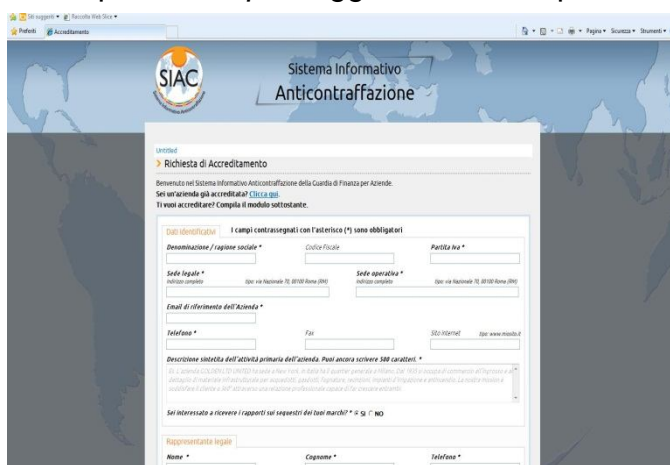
Siti suggeriti ▾ Raccolta Web Slice ▾
Preferiti Accreditamento
Pagina ▾ Sicurezza ▾ Strumenti ▾

SIAC

Sistema Informativo Anticontraffazione

Untitled
> Richiesta di Accreditamento

Benvenuto nel Sistema Informativo Anticontraffazione della Guardia di Finanza per Aziende.
Sei un'azienda già accreditata? Clicca qui.
Ti vuoi accreditare? Compila il modulo sottostante.

Dati identificativi
I campi contrassegnati con l'asterisco (*) sono obbligatori

Denominazione / ragione sociale *
Codice Fiscale
Partita Iva *

Sede legale *
Indirizzo completo
(tipo: via Nazionale 70, 00100 Roma (RM))
Sede operativa *
Indirizzo completo
(tipo: via Nazionale 70, 00100 Roma (RM))

Email di riferimento dell'Azienda *

Telefono *
Fax
Sito Internet (tipo: www.miosito.it)

Descrizione sintetica dell'attività primaria dell'azienda. Puoi ancora scrivere 500 caratteri. *
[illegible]

Sei interessato a ricevere i rapporti sui sequestri dei tuoi marchi? * SI NO

Rappresentante legale
Nome *
Cognome *
Telefono *